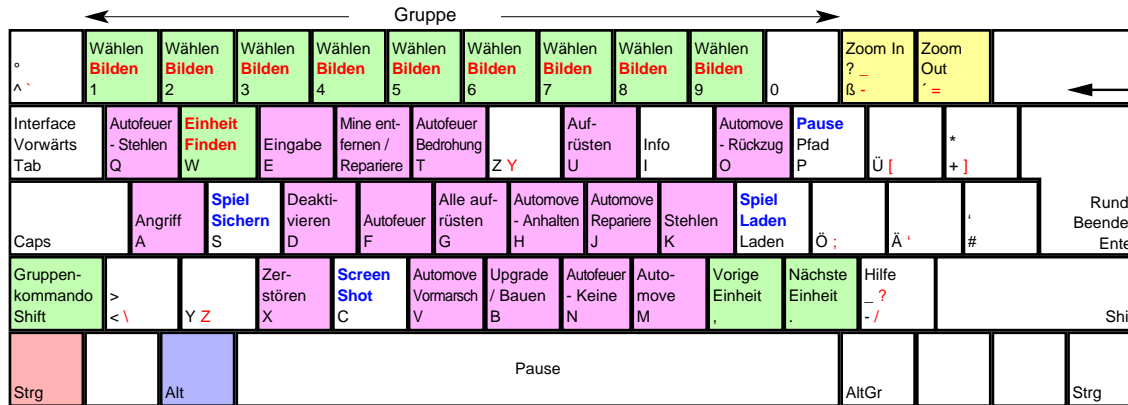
Gruppe

| ° ^ ` | Wählen Bilden 1 | Wählen Bilden 2 | Wählen Bilden 3 | Wählen Bilden 4 | Wählen Bilden 5 | Wählen Bilden 6 | Wählen Bilden 7 | Wählen Bilden 8 | Wählen Bilden 9 | 0 | Zoom In ? _ ß - | Zoom Out ´ = | |

| Interface Vorwärts Tab | Autofeuer - Stehlen Q | Einheit Finden W | Eingabe E | Mine entfernen / Repariere R | Autofeuer Bedrohung T | Z Y | Aufrüsten U | Info I | Automove - Rückzug O | Pause Pfad P | Ü [ | * + ] |

| Caps | Angriff A | Spiel Sichern S | Deaktivieren D | Autofeuer F | Alle aufrüsten G | Automove - Anhalten H | Automove Repariere J | Stehlen K | Spiel Laden Laden L | Ö ; | Ä ' | ' # | Rund Beende Ente |

| Gruppenkommando Shift | > < \ | Y Z | Zerstören X | Screen Shot C | Automove Vormarsch V | Upgrade / Bauen B | Autofeuer - Keine N | Automove M | Vorige Einheit , | Nächste Einheit . | Hilfe _ ? - / | Shi |

| Strg | | Alt | Pause | AltGr | | | Strg |